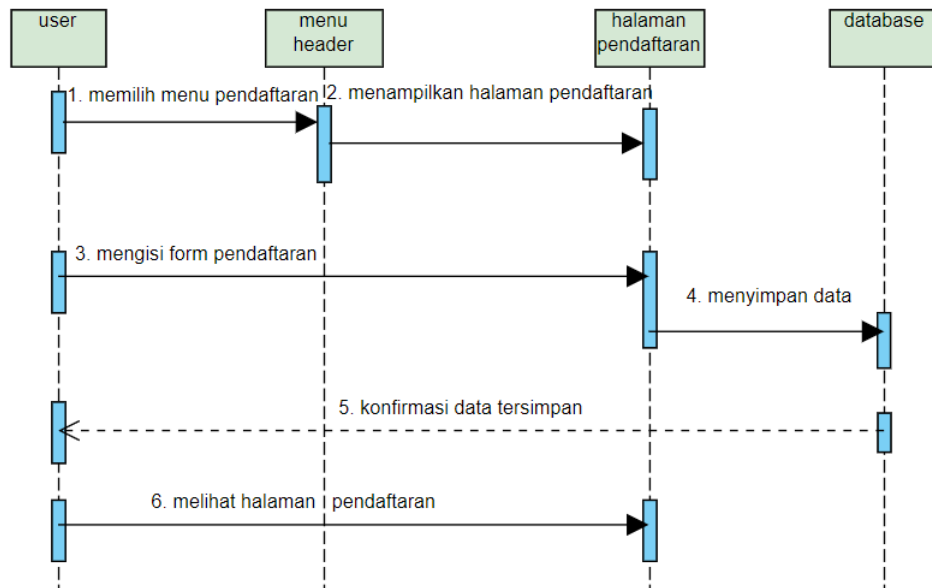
user

menu header

halaman pendaftaran

database

1. memilih menu pendaftaran

2. menampilkan halaman pendaftaran

3. mengisi form pendaftaran

4. menyimpan data

5. konfirmasi data tersimpan

6. melihat halaman pendaftaran